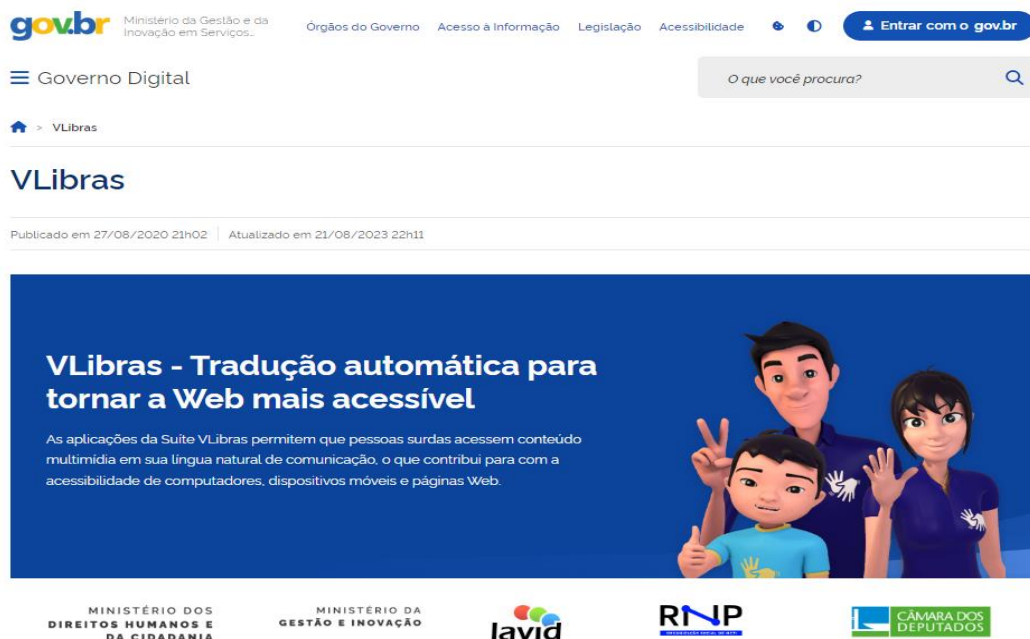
gov.br Ministério da Gestão e da Inovação em Serviços...

Órgãos do Governo Acesso à Informação Legislação Acessibilidade

Entrar com o gov.br

Governo Digital

O que você procura?

VLibras

VLibras

Publicado em 27/08/2020 21h02 Atualizado em 21/08/2023 22h11

VLibras - Tradução automática para tornar a Web mais acessível

As aplicações da Suíte VLibras permitem que pessoas surdas acessem conteúdo multimídia em sua língua natural de comunicação, o que contribui para com a acessibilidade de computadores, dispositivos móveis e páginas Web.

MINISTÉRIO DOS DIREITOS HUMANOS E DA CIDADANIA

MINISTÉRIO DA GESTÃO E INOVAÇÃO

lavid

RNP

CÂMARA DOS DEPUTADOS